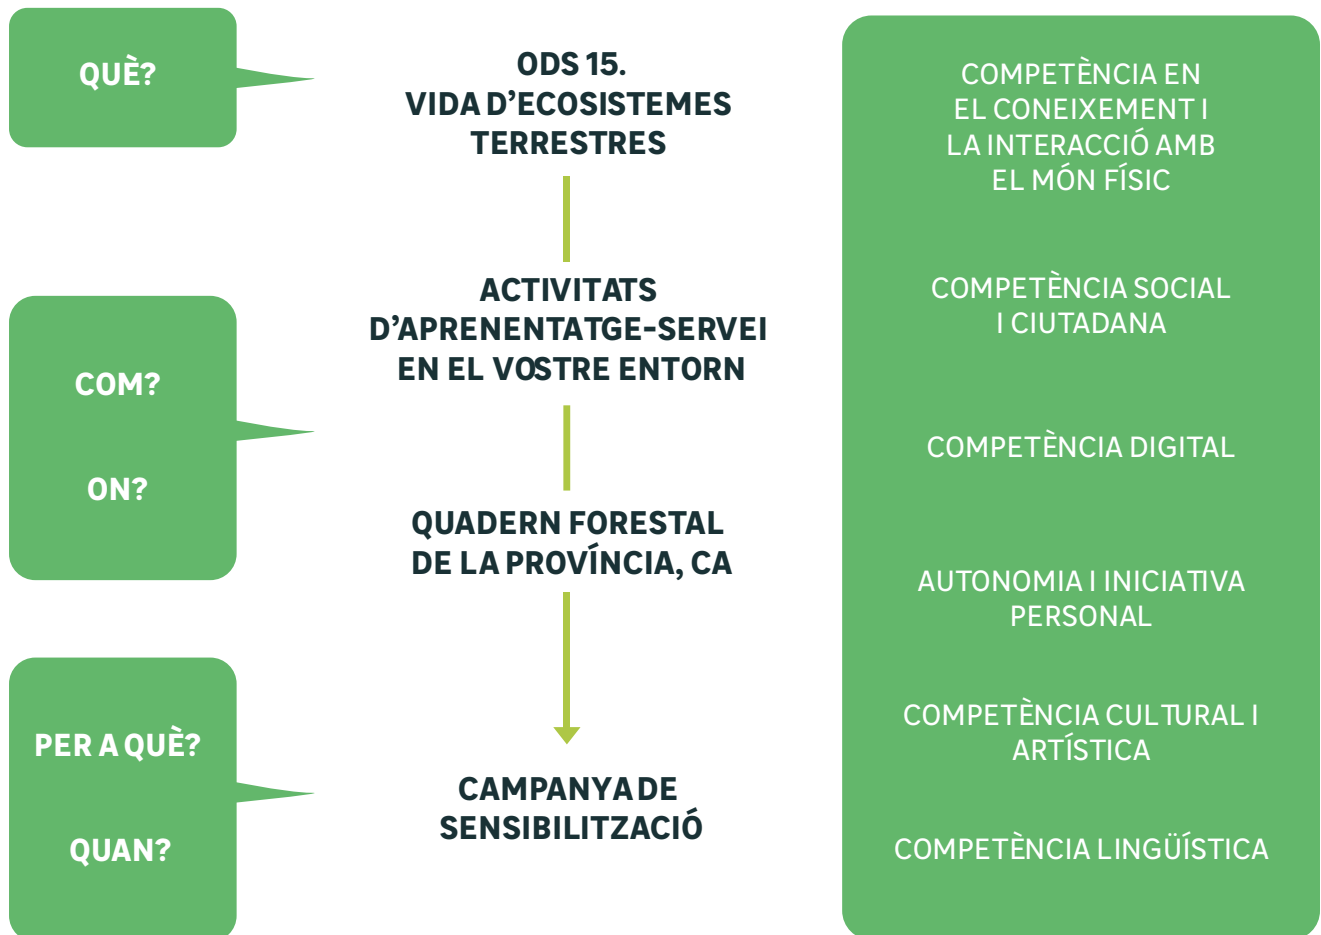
QUÈ?

ODS 15.
VIDA D'ECOSISTEMES TERRESTRES

COM?

ON?

ACTIVITATS D'APRENENTATGE-SERVEI EN EL VOSTRE ENTORN

QUADERN FORESTAL DE LA PROVÍNCIA, CA

PER A QUÈ?

QUAN?

CAMPANYA DE SENSIBILITZACIÓ

COMPETÈNCIA EN EL CONEIXEMENT I LA INTERACCIÓ AMB EL MÓN FÍSIC

COMPETÈNCIA SOCIAL I CIUTADANA

COMPETÈNCIA DIGITAL

AUTONOMIA I INICIATIVA PERSONAL

COMPETÈNCIA CULTURAL I ARTÍSTICA

COMPETÈNCIA LINGÜÍSTICA